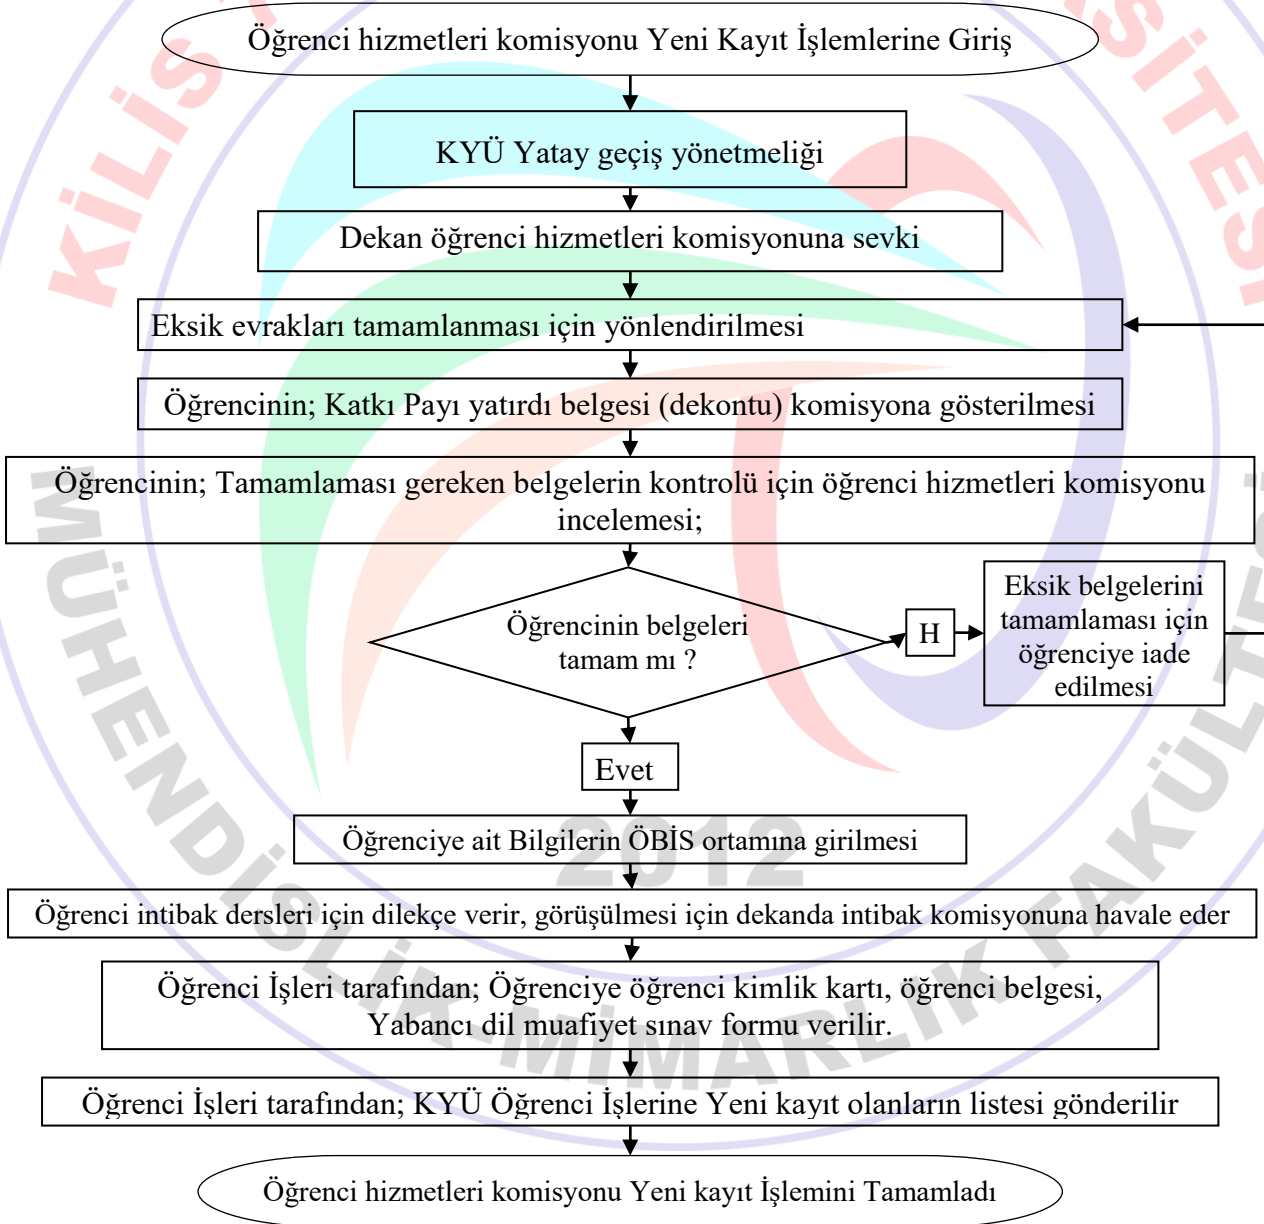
Öğrenci hizmetleri komisyonu Yeni Kayıt İşlemlerine Giriş

KYÜ Yatay geçiş yönetmeliği

Dekan öğrenci hizmetleri komisyonuna sevki

Eksik evrakları tamamlanması için yönlendirilmesi

Öğrencinin; Katkı Payı yatırdı belgesi (dekontu) komisyona gösterilmesi

Öğrencinin; Tamamlaması gereken belgelerin kontrolü için öğrenci hizmetleri komisyonu incelemesi;

Öğrencinin belgeleri tamam mı ?

H

Eksik belgelerini tamamlaması için öğrenciye iade edilmesi

Evet

Öğrenciye ait Bilgilerin ÖBİS ortamına girilmesi

Öğrenci intibak dersleri için dilekçe verir, görüşülmesi için dekanda intibak komisyonuna havale eder

Öğrenci İşleri tarafından; Öğrenciye öğrenci kimlik kartı, öğrenci belgesi, Yabancı dil muafiyet sınav formu verilir.

Öğrenci İşleri tarafından; KYÜ Öğrenci İşlerine Yeni kayıt olanların listesi gönderilir

Öğrenci hizmetleri komisyonu Yeni kayıt İşlemini Tamamladı

KİLİS
SİTESİ
MÜHENDİSLİK-MİMARLIK FAKÜLTESİ
2012